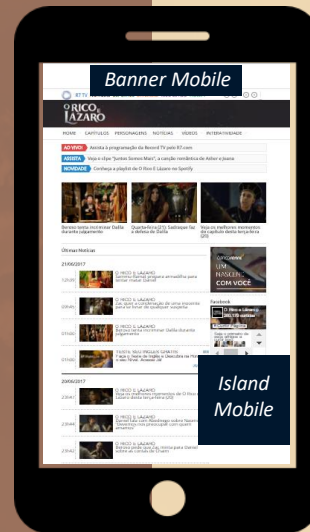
Banner Mobile

O RICO E LÁZARO

HOME CAPÍTULOS PERSONAGENS NOTÍCIAS VÍDEOS INTERATIVIDADE

AO VIVO Assista à programação da Record TV pelo R7.com

ASSISTA Veja o clipe "Juntos Somos Mais", a canção romântica de Asher e Joana

NOVIDADE Conheça a playlist de O Rico E Lázaro no Spotify

Beroso tenta incriminar Dalila durante julgamento

Quarta-feira (22): Sadoque faz a defesa de Dalila

Veja os melhores momentos do capítulo desta terça-feira (21)

Últimas Notícias

21/02/2017

O RICO E LÁZARO

O RICO E LÁZARO

O RICO E LÁZARO

O RICO E LÁZARO

20/02/2017

O RICO E LÁZARO

O RICO E LÁZARO

O RICO E LÁZARO

UM NASCEN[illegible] COM VOCÊ

Facebook

Island Mobile